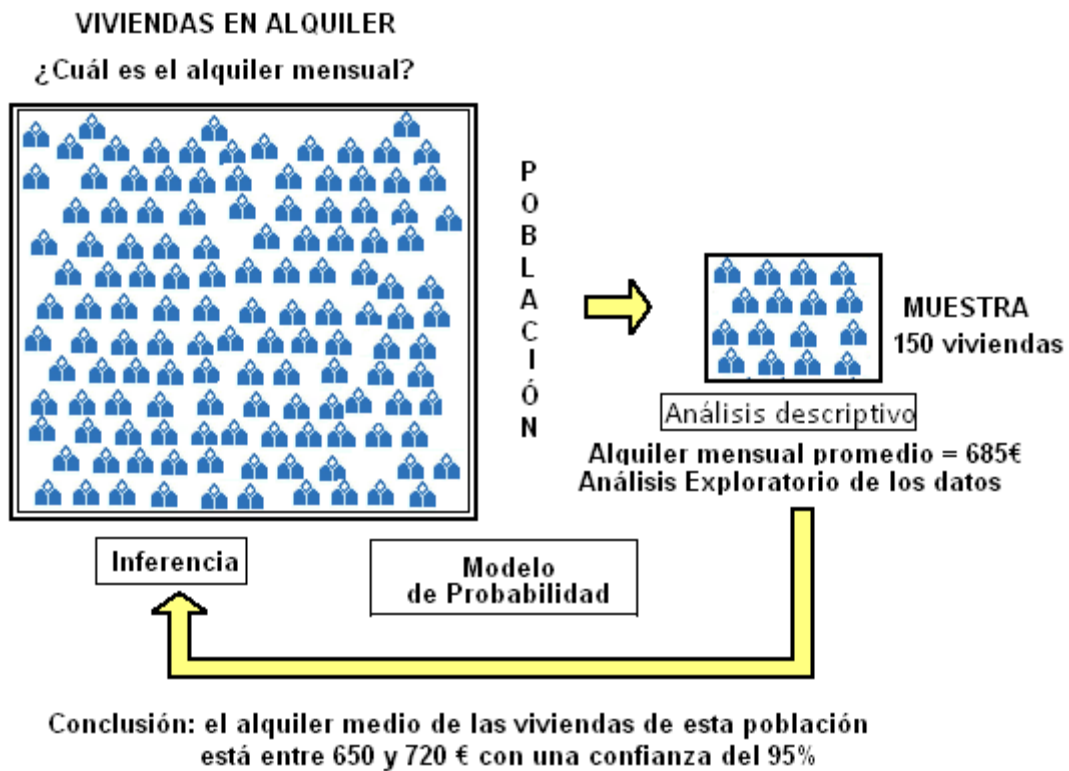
VIVIENDAS EN ALQUILER

¿Cuál es el alquiler mensual?

P
O
B
L
A
C
I
Ó
N

MUESTRA
150 viviendas

Análisis descriptivo

Alquiler mensual promedio = 685€
Análisis Exploratorio de los datos

Inferencia

Modelo
de Probabilidad

Conclusión: el alquiler medio de las viviendas de esta población está entre 650 y 720 € con una confianza del 95%